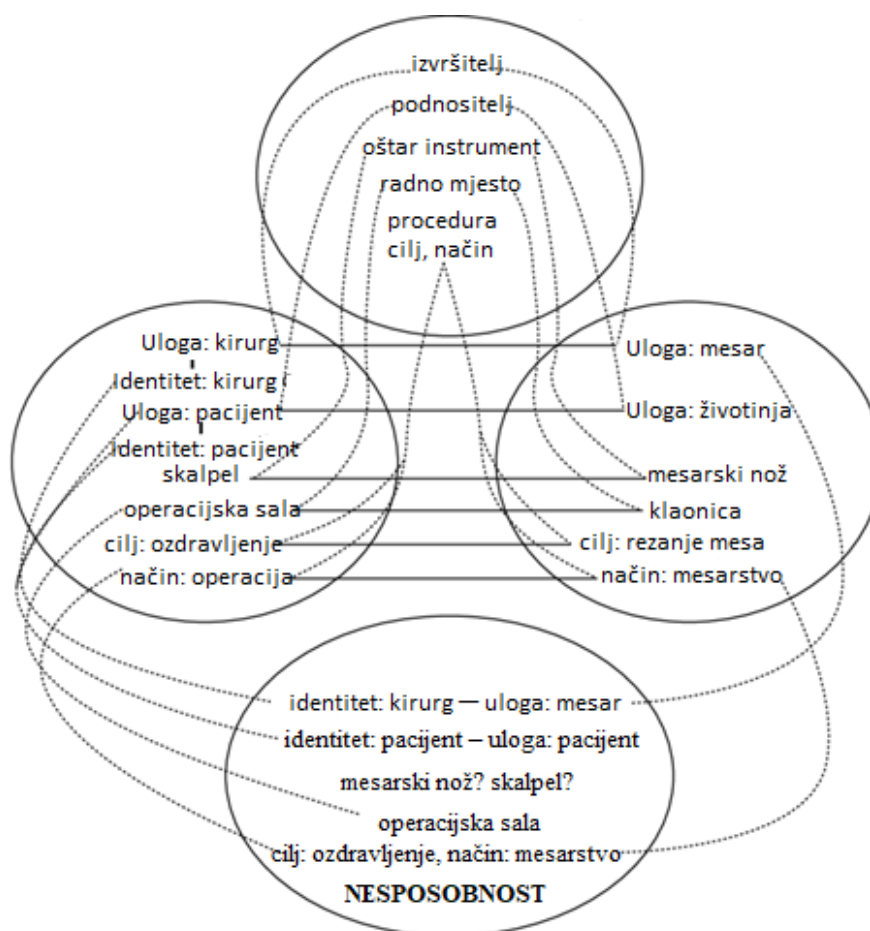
izvršitelj
podnositelj
oštar instrument
radno mjesto
procedura
cilj, način

Uloga: kirurg
Identitet: kirurg
Uloga: pacijent
Identitet: pacijent
skalpel
operacijska sala
cilj: ozdravljenje
način: operacija

Uloga: mesar
Uloga: životinja
mesarski nož
klaonica
cilj: rezanje mesa
način: mesarstvo

identitet: kirurg — uloga: mesar
identitet: pacijent – uloga: pacijent
mesarski nož? skalpel?
operacijska sala
cilj: ozdravljenje, način: mesarstvo
NESPOSOBNOST